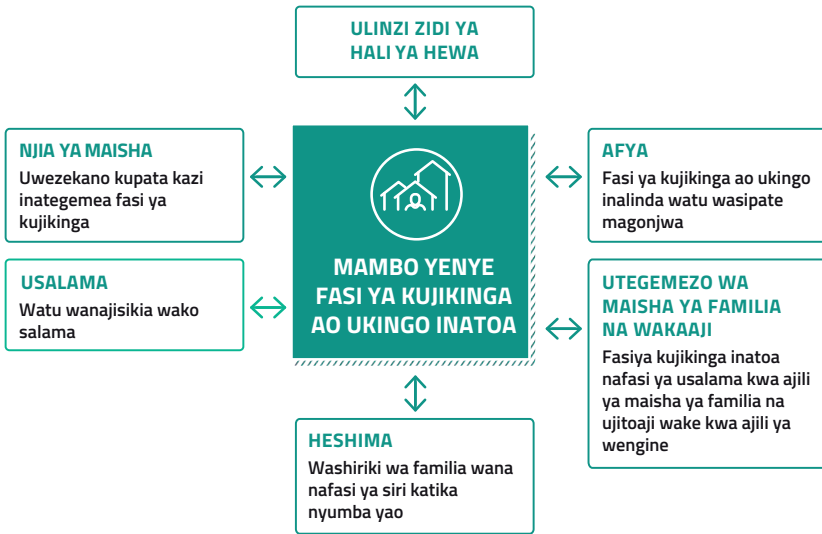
ULINZI ZIDI YA HALI YA HEWA

NJIA YA MAISHA
Uwezekano kupata kazi inategemea fasi ya kujikinga

AFYA
Fasi ya kujikinga ao ukingo inalinda watu wasipate magonjwa

USALAMA
Watu wanajisikia wako salama

MAMBO YENYE FASI YA KUJIKINGA AO UKINGO INATOA

UTEGEMEZO WA MAISHA YA FAMILIA NA WAKAAJI
Fasiya kujikinga inatoa nafasi ya usalama kwa ajili ya maisha ya familia na ujitoaji wake kwa ajili ya wengine

HESHIMA
Washiriki wa familia wana nafasi ya siri katika nyumba yao